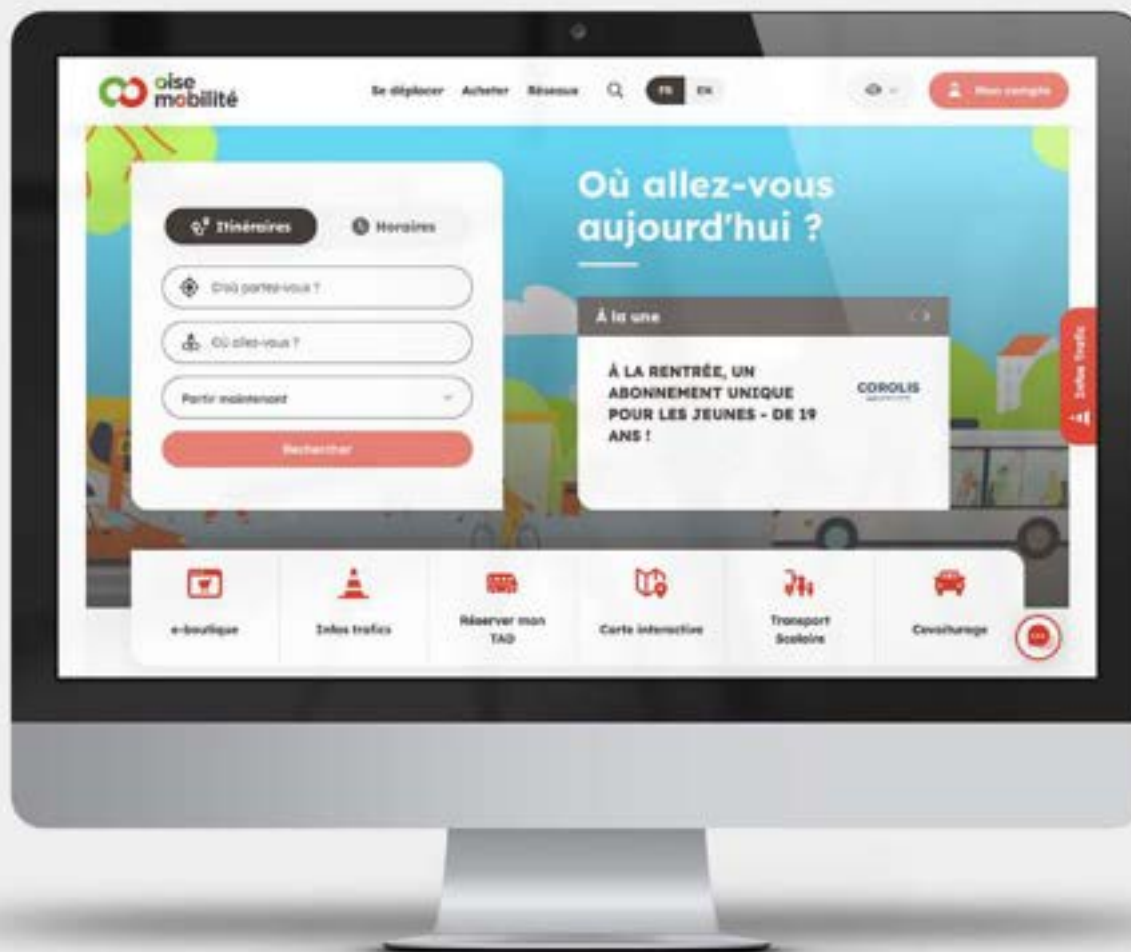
oise mobilité

Se déplacer Acheter Réseaux FR EN

Mon compte

Itinéraires Horaires

D'où partez-vous ?

Où allez-vous ?

Partir maintenant

Rechercher

Où allez-vous aujourd'hui ?

À la une

À LA RENTRÉE, UN ABONNEMENT UNIQUE POUR LES JEUNES - DE 19 ANS !

COROLIS

Infos Trafic

e-boutique

Infos trafics

Réserver mon TAD

Carte interactive

Transport Scolaire

Covoiturage